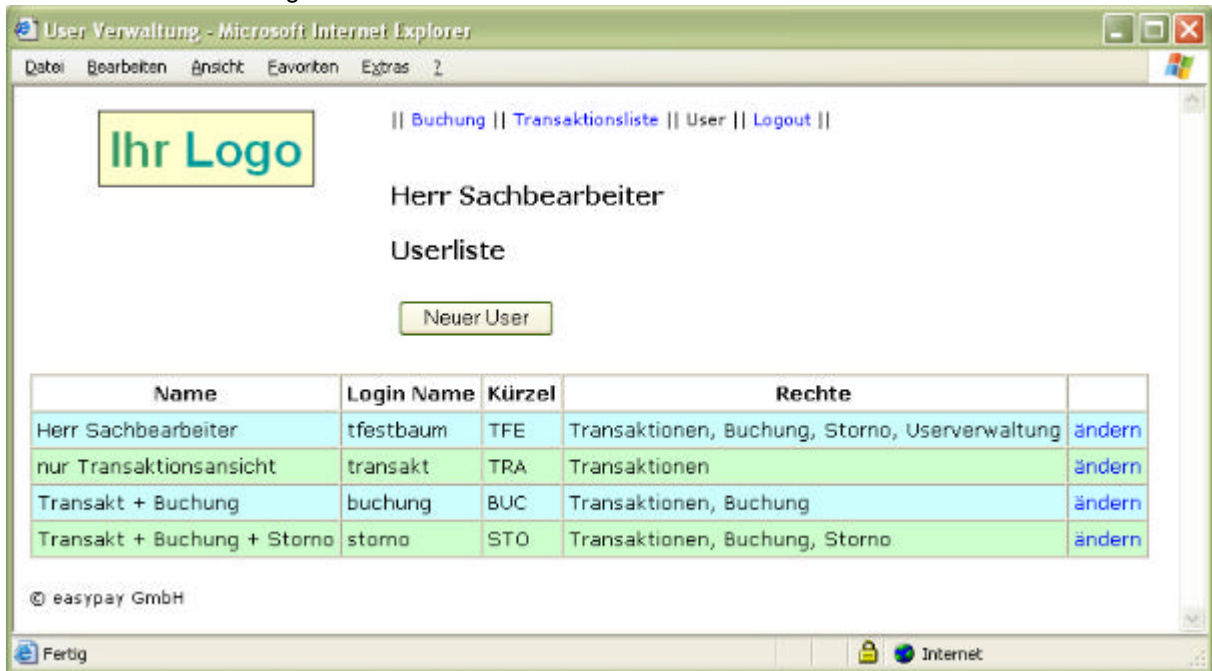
User Verwaltung - Microsoft Internet Explorer

Datei Bearbeiten Ansicht Favoriten Extras ?

Ihr Logo

|| Buchung || Transaktionsliste || User || Logout ||

Herr Sachbearbeiter

Userliste

Neuer User

| Name | Login Name | Kürzel | Rechte | |
|---|---|---|---|---|
| Herr Sachbearbeiter | tfestbaum | TFE | Transaktionen, Buchung, Storno, Userverwaltung | ändern |
| nur Transaktionsansicht | transakt | TRA | Transaktionen | ändern |
| Transakt + Buchung | buchung | BUC | Transaktionen, Buchung | ändern |
| Transakt + Buchung + Storno | storno | STO | Transaktionen, Buchung, Storno | ändern |

© easypay GmbH

Fertig

Internet